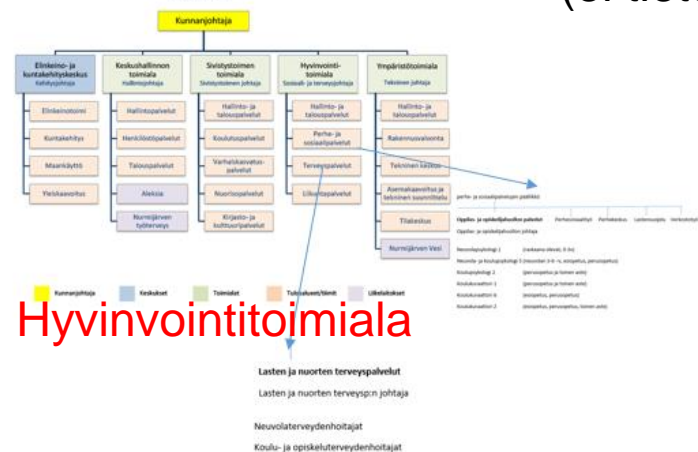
(Ei tiet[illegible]

Kunnanjohtaja

Elinkeino- ja kuntakehityskeskus
Kehitysjohtaja

Elinkeinotoimi
Kuntakehitys
Maankäyttö
Yleiskaavoitus

Keskushallinnon toimiala
Hallintojohtaja

Hallintopalvelut
Henkilöstöpalvelut
Talouspalvelut
Aleksia
Nurmijärven työterveys

Sivistystoimen toimiala
Sivistystoimen johtaja

Hallinto- ja talouspalvelut
Koulutuspalvelut
Varhaiskasvatuspalvelut
Nuorisopalvelut
Kirjasto- ja kulttuuripalvelut

Hyvinvointitoimiala
Sosiaali- ja terveysjohtaja

Hallinto- ja talouspalvelut
Perhe- ja sosiaalipalvelut
Terveyspalvelut
Liikuntapalvelut

Ympäristötoimiala
Tekninen johtaja

Hallinto- ja talouspalvelut
Rakennusvalvonta
Tekninen keskus
Asemakaavoitus ja tekninen suunnittelu
Tilakeskus
Nurmijärven Vesi

Perhe- ja sosiaalipalvelujen päällikkö

Oppilas- ja opiskelijahuollon palvelut
Oppilas- ja opiskelijahuollon johtaja
Perheneuvolatyö
Perhekeskus
Lastensuojelu
Verkostotyö

Neuvolapsykologi 1 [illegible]
Neuvola- ja koulupsykologi 1 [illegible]
Koulupsykologi 2 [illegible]
Koulukuraattori 1 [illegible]
Koulukuraattori 6 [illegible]
Koulukuraattori 2 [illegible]

Kunnanjohtaja
Keskukset
Toimialat
Tulosalueet/tiimit
Liikelaitokset

Hyvinvointitoimiala

Lasten ja nuorten terveyspalvelut

Lasten ja nuorten terveysp:n johtaja

Neuvolaterveydenhoitajat

Koulu- ja opiskeluterveydenhoitajat